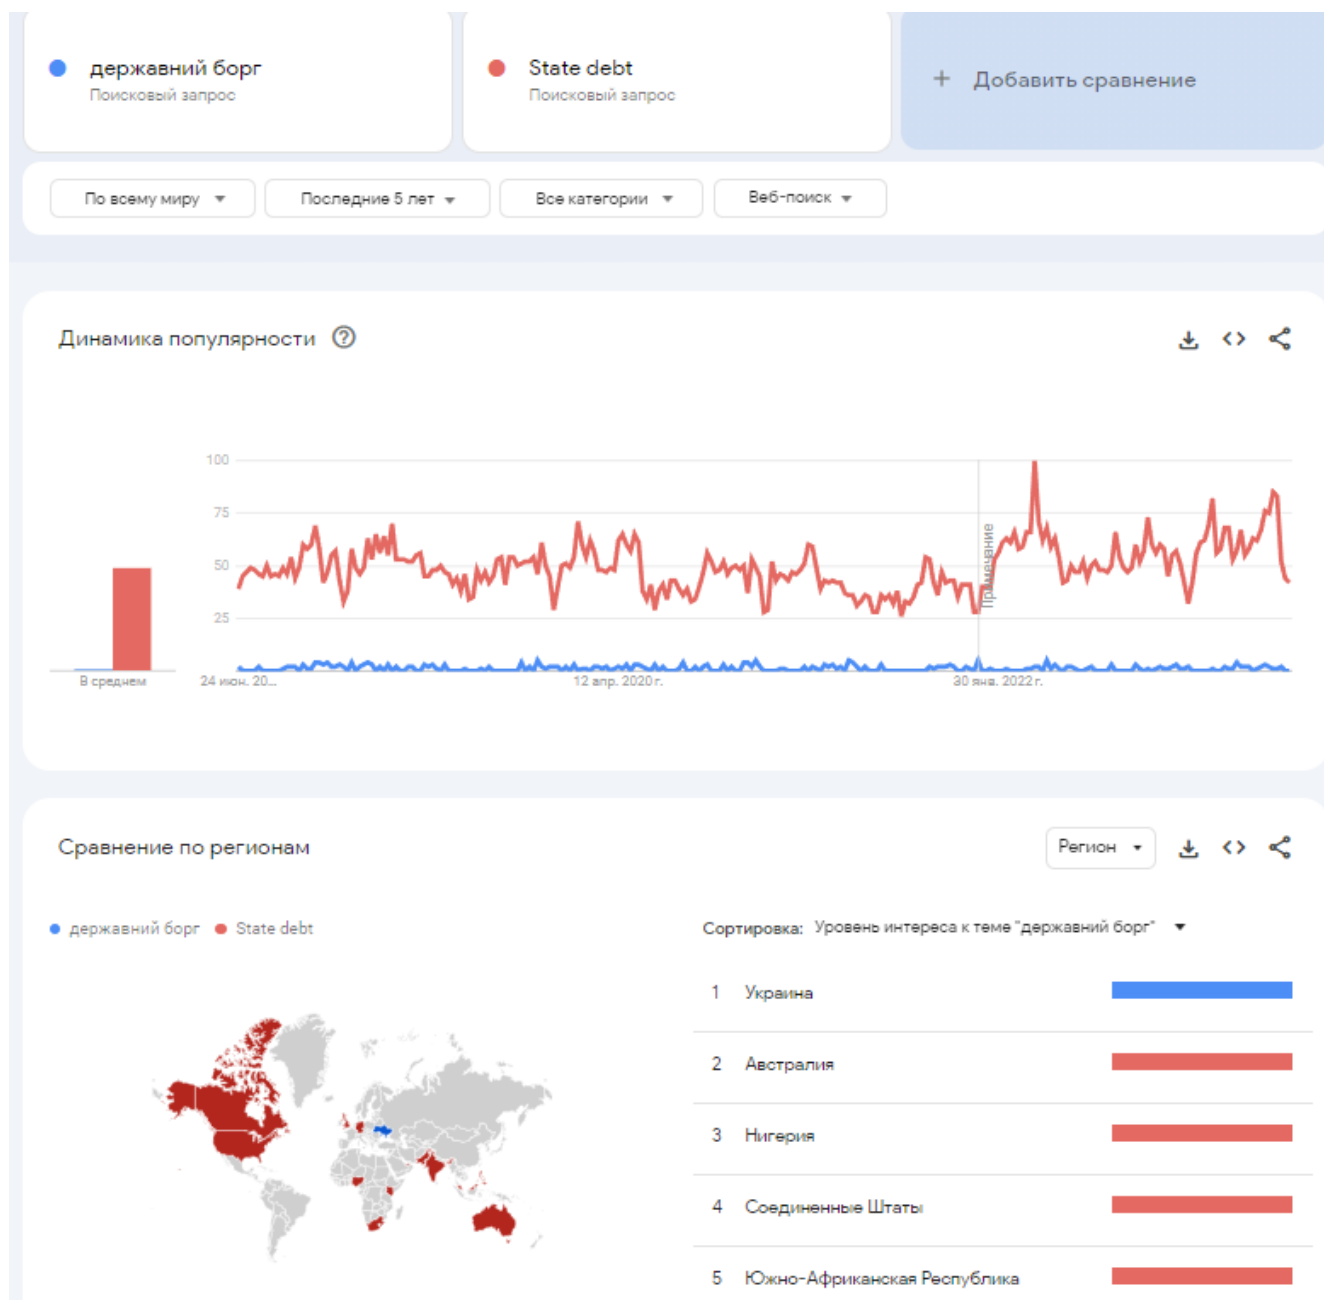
державний борг
Поисковый запрос

State debt
Поисковый запрос

+ Добавить сравнение

По всему миру ▾ | Последние 5 лет ▾ | Все категории ▾ | Веб-поиск ▾

Динамика популярности ?

100
75
50
25
В среднем
24 июн. 20...
12 апр. 2020 г.
30 янв. 2022 г.
Примечание

Сравнение по регионам

Регион ▾

● державний борг ● State debt

Сортировка: Уровень интереса к теме "державний борг" ▾

1 Украина
2 Австралия
3 Нигерия
4 Соединенные Штаты
5 Южно-Африканская Республика